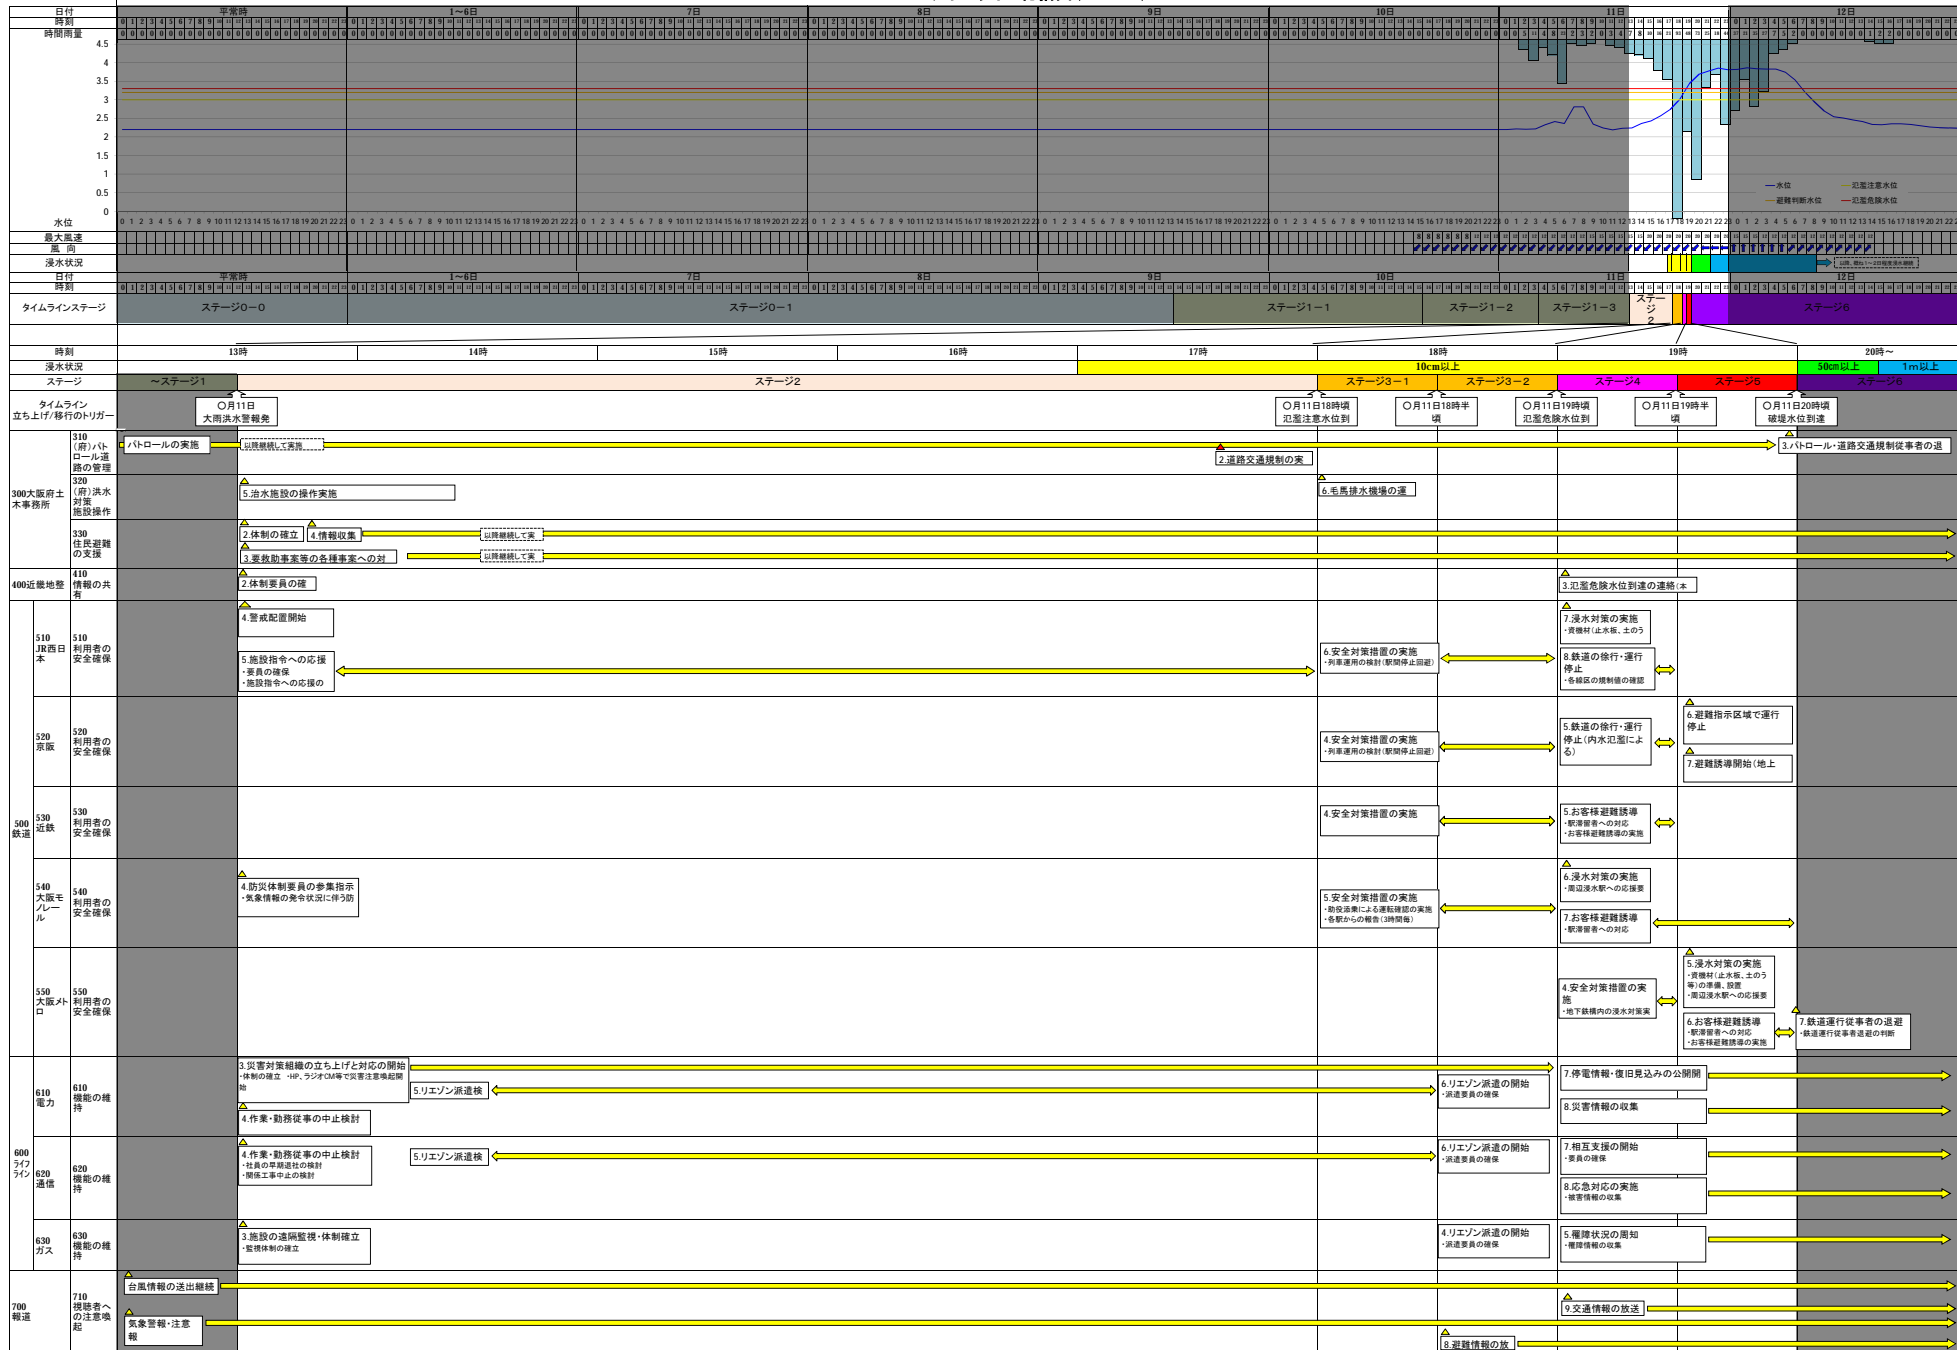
日付
時刻
時間雨量
水位
平常時
1～6日
7日
8日
9日
10日
11日
12日
4.5
4
3.5
3
2.5
2
1.5
1
0.5
0
水位
氾濫注意水位
避難判断水位
氾濫危険水位
最大風速
風向
浸水状況
日付
時刻
平常時
1～6日
7日
8日
9日
10日
11日
12日
タイムラインステージ
ステージ0－0
ステージ0－1
ステージ1－1
ステージ1－2
ステージ1－3
ステージ2
ステージ6

時刻
13時
14時
15時
16時
17時
18時
19時
20時～
浸水状況
10cm以上
50cm以上
1m以上
ステージ
～ステージ1
ステージ2
ステージ3－1
ステージ3－2
ステージ4
ステージ5
ステージ6
タイムライン立ち上げ/移行のトリガー
○月11日 大雨洪水警報発
○月11日18時頃 氾濫注意水位到
○月11日18時半頃
○月11日19時頃 氾濫危険水位到
○月11日19時半頃
○月11日20時頃 破堤水位到達

300大阪府土木事務所
310 (府)パトロール道路の管理
パトロールの実施
以降継続して実施
2.道路交通規制の実
3.パトロール・道路交通規制従事者の退
320 (府)洪水対策施設操作
5.治水施設の操作実施
6.毛馬排水機場の運
330 住民避難の支援
2.体制の確立
4.情報収集
以降継続して実
3.要救助事案等の各種事案への対
以降継続して実
400近畿地整
410 情報の共有
2.体制要員の確
3.氾濫危険水位到達の連絡(本

500鉄道
510 JR西日本
510 利用者の安全確保
4.警戒配置開始
5.施設指令への応援
・要員の確保
・施設指令への応援の
6.安全対策措置の実施
・列車運用の検討(駅間停止回避)
7.浸水対策の実施
・資機材(止水板、土のう
8.鉄道の徐行・運行停止
・各線区の規制値の確認
520 京阪
520 利用者の安全確保
4.安全対策措置の実施
・列車運用の検討(駅間停止回避)
5.鉄道の徐行・運行停止(内水氾濫による)
6.避難指示区域で運行停止
7.避難誘導開始(地上
530 近鉄
530 利用者の安全確保
4.安全対策措置の実施
5.お客様避難誘導
・駅滞留者への対応
・お客様避難誘導の実施
540 大阪モノレール
540 利用者の安全確保
4.防災体制要員の参集指示
・気象情報の発令状況に伴う防
5.安全対策措置の実施
・助役派遣による運転確認の実施
・各駅からの報告(3時間毎)
6.浸水対策の実施
・周辺浸水駅への応援要
7.お客様避難誘導
・駅滞留者への対応
550 大阪メトロ
550 利用者の安全確保
4.安全対策措置の実施
・地下鉄構内の浸水対策実
5.浸水対策の実施
・資機材(止水板、土のう等)の準備、設置
・周辺浸水駅への応援要
6.お客様避難誘導
・駅滞留者への対応
・お客様避難誘導の実施
7.鉄道運行従事者の退避
・鉄道運行従事者退避の判断

600ライフライン
610 電力
610 機能の維持
3.災害対策組織の立ち上げと対応の開始
・体制の確立 ・HP、ラジオCM等で災害注意喚起開始
5.リエゾン派遣検
6.リエゾン派遣の開始
・派遣要員の確保
7.停電情報・復旧見込みの公開開
4.作業・勤務従事の中止検討
8.災害情報の収集
620 通信
620 機能の維持
4.作業・勤務従事の中止検討
・社員の早期退社の検討
・関係工事中止の検討
5.リエゾン派遣検
6.リエゾン派遣の開始
・派遣要員の確保
7.相互支援の開始
・要員の確保
8.応急対応の実施
・被害情報の収集
630 ガス
630 機能の維持
3.施設の遠隔監視・体制確立
・監視体制の確立
4.リエゾン派遣の開始
・派遣要員の確保
5.罹障状況の周知
・罹障情報の収集

700報道
710 視聴者への注意喚起
台風情報の送出継続
9.交通情報の放送
気象警報・注意報
8.避難情報の放